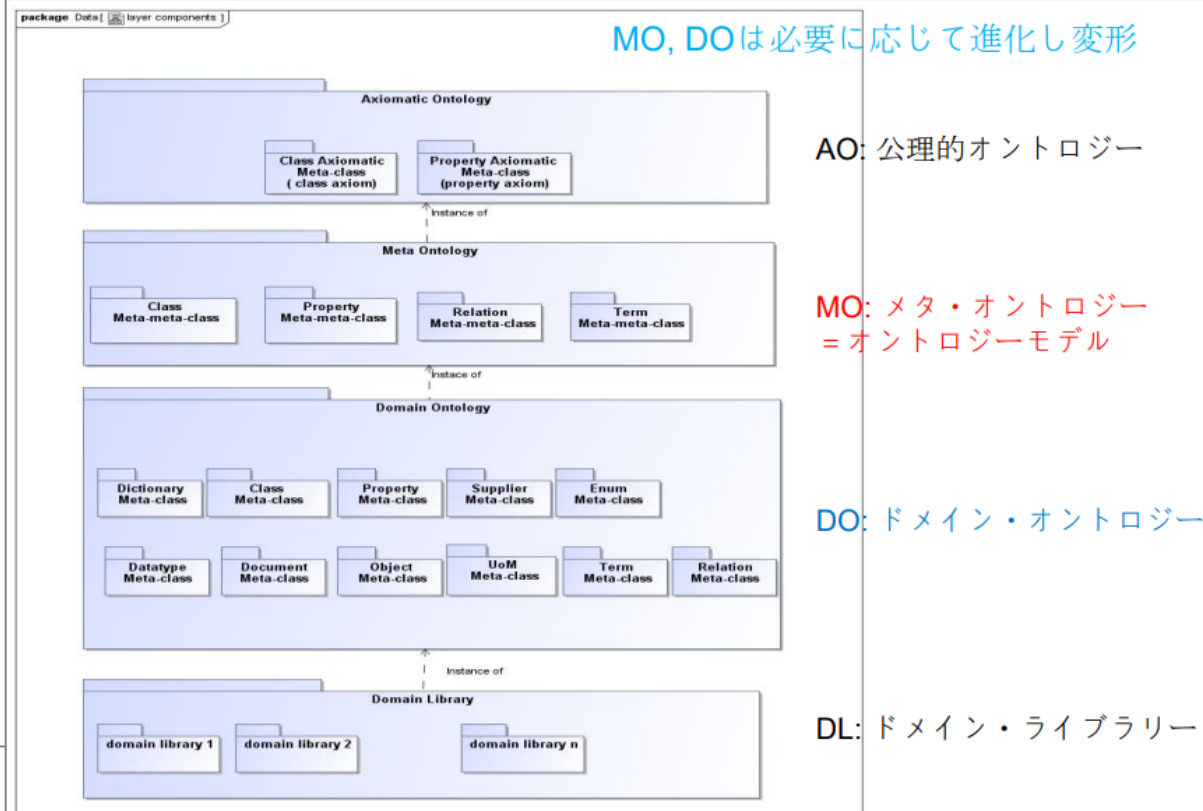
package Data[ layer components ]

MO, DOは必要に応じて進化し変形

Axiomatic Ontology

Class Axiomatic Meta-class ( class axiom)

Property Axiomatic Meta-class (property axiom)

AO: 公理的オントロジー

Instance of

Meta Ontology

Class Meta-meta-class

Property Meta-meta-class

Relation Meta-meta-class

Term Meta-meta-class

MO: メタ・オントロジー ＝オントロジーモデル

Instance of

Domain Ontology

Dictionary Meta-class

Class Meta-class

Property Meta-class

Supplier Meta-class

Enum Meta-class

Datatype Meta-class

Document Meta-class

Object Meta-class

UoM Meta-class

Term Meta-class

Relation Meta-class

DO: ドメイン・オントロジー

Instance of

Domain Library

domain library 1

domain library 2

domain library n

DL: ドメイン・ライブラリー